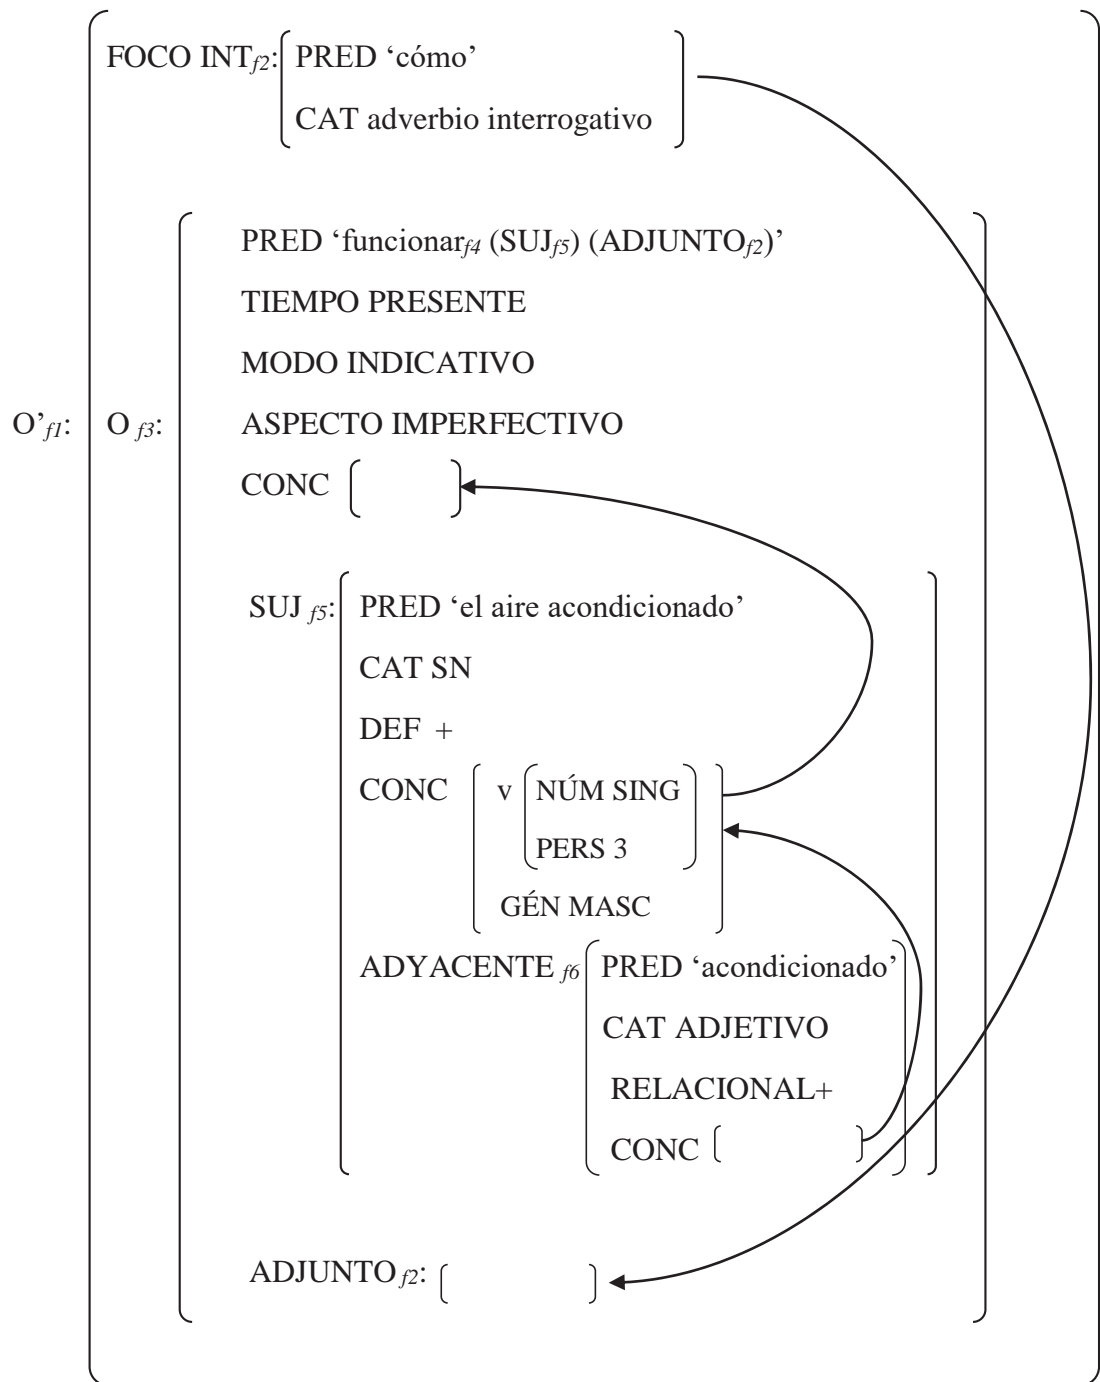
FOCO INT$_{f2}$: PRED ‘cómo’
CAT adverbio interrogativo

PRED ‘funcionar$_{f4}$ (SUJ$_{f5}$) (ADJUNTO$_{f2}$)’
TIEMPO PRESENTE
MODO INDICATIVO
O’$_{f1}$: O $_{f3}$: ASPECTO IMPERFECTIVO
CONC

SUJ $_{f5}$: PRED ‘el aire acondicionado’
CAT SN
DEF +
CONC v NÚM SING
PERS 3
GÉN MASC
ADYACENTE $_{f6}$ PRED ‘acondicionado’
CAT ADJETIVO
RELACIONAL+
CONC

ADJUNTO$_{f2}$: